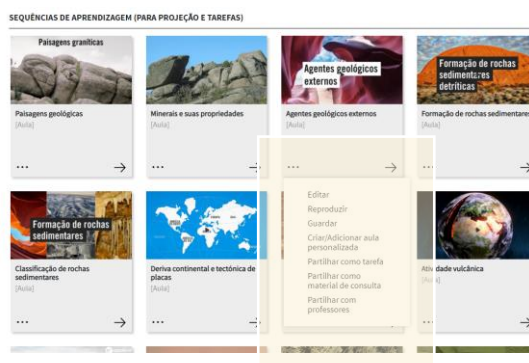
SEQUÊNCIAS DE APRENDIZAGEM (PARA PROJEÇÃO E TAREFAS)

Paisagens graníticas

Paisagens geológicas
[Aula]

Minerais e suas propriedades
[Aula]

Agentes geológicos externos

Agentes geológicos externos
[Aula]

Formação de rochas sedimentares detríticas

Formação de rochas sedimentares
[Aula]

Editar
Reproduzir
Guardar
Criar/Adicionar aula personalizada
Partilhar como tarefa
Partilhar como material de consulta
Partilhar com professores

Formação de rochas sedimentares

Classificação de rochas sedimentares
[Aula]

Deriva continental e tectónica de placas
[Aula]

Atividade vulcânica
[Aula]